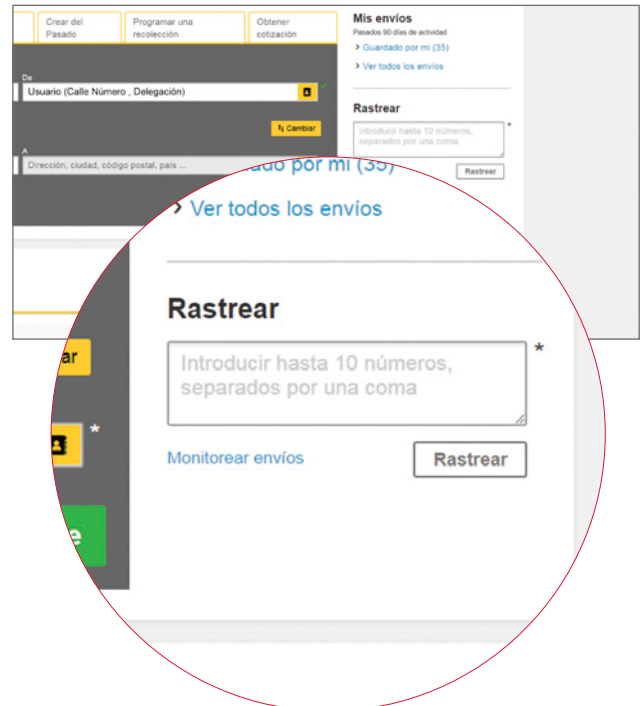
Crear del Pasado

Programar una recolección

Obtener cotización

Mis envíos

Pasados 90 días de actividad

> Guardado por mi (35)

> Ver todos los envíos

De

Usuario (Calle Número , Delegación)

Cambiar

A

Dirección, ciudad, código postal, país ...

Rastrear

Introducir hasta 10 números, separados por una coma

*

Rastrear

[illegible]ado por mi (35)

> Ver todos los envíos

ar

*

e

Rastrear

Introducir hasta 10 números, separados por una coma

*

Monitorear envíos

Rastrear